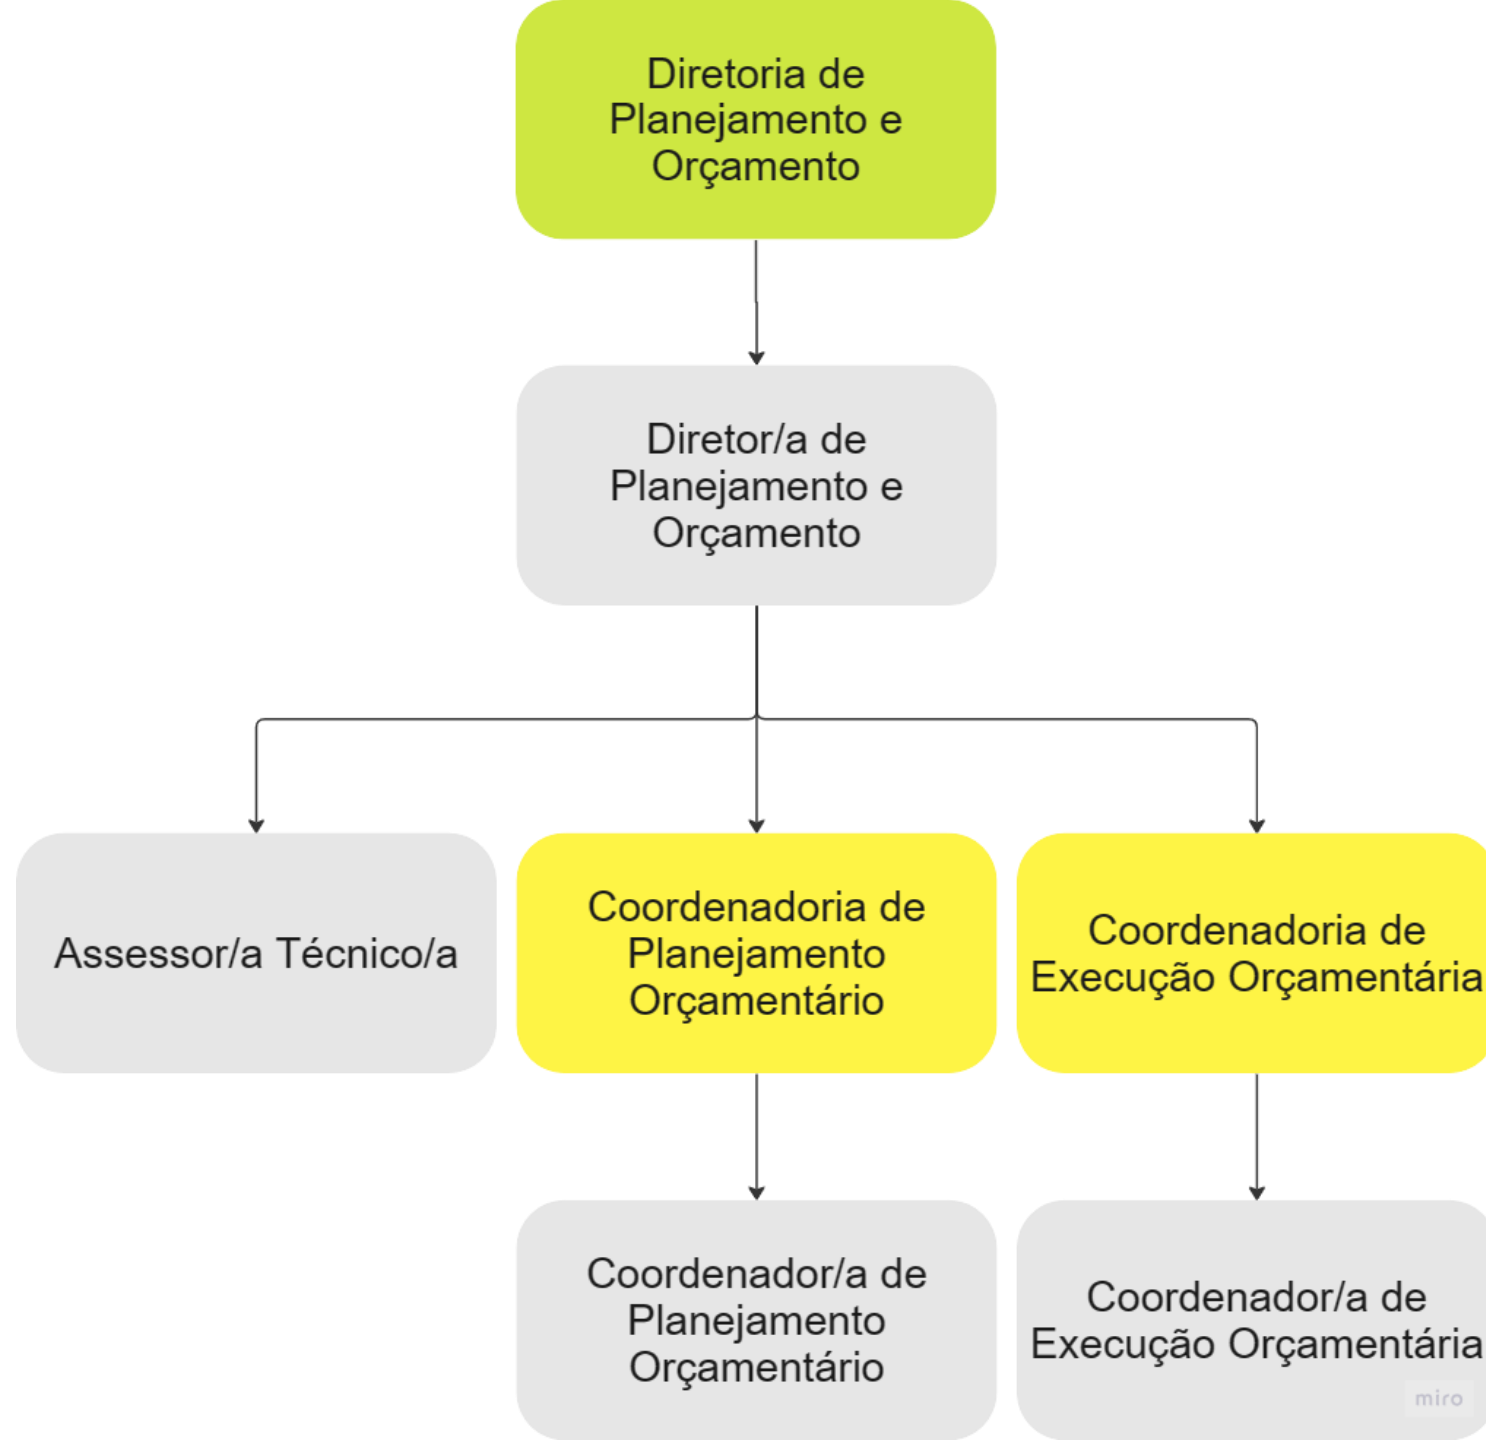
Diretoria de Planejamento e Orçamento

Diretor/a de Planejamento e Orçamento

Assessor/a Técnico/a

Coordenadoria de Planejamento Orçamentário

Coordenadoria de Execução Orçamentária

Coordenador/a de Planejamento Orçamentário

Coordenador/a de Execução Orçamentária

miro